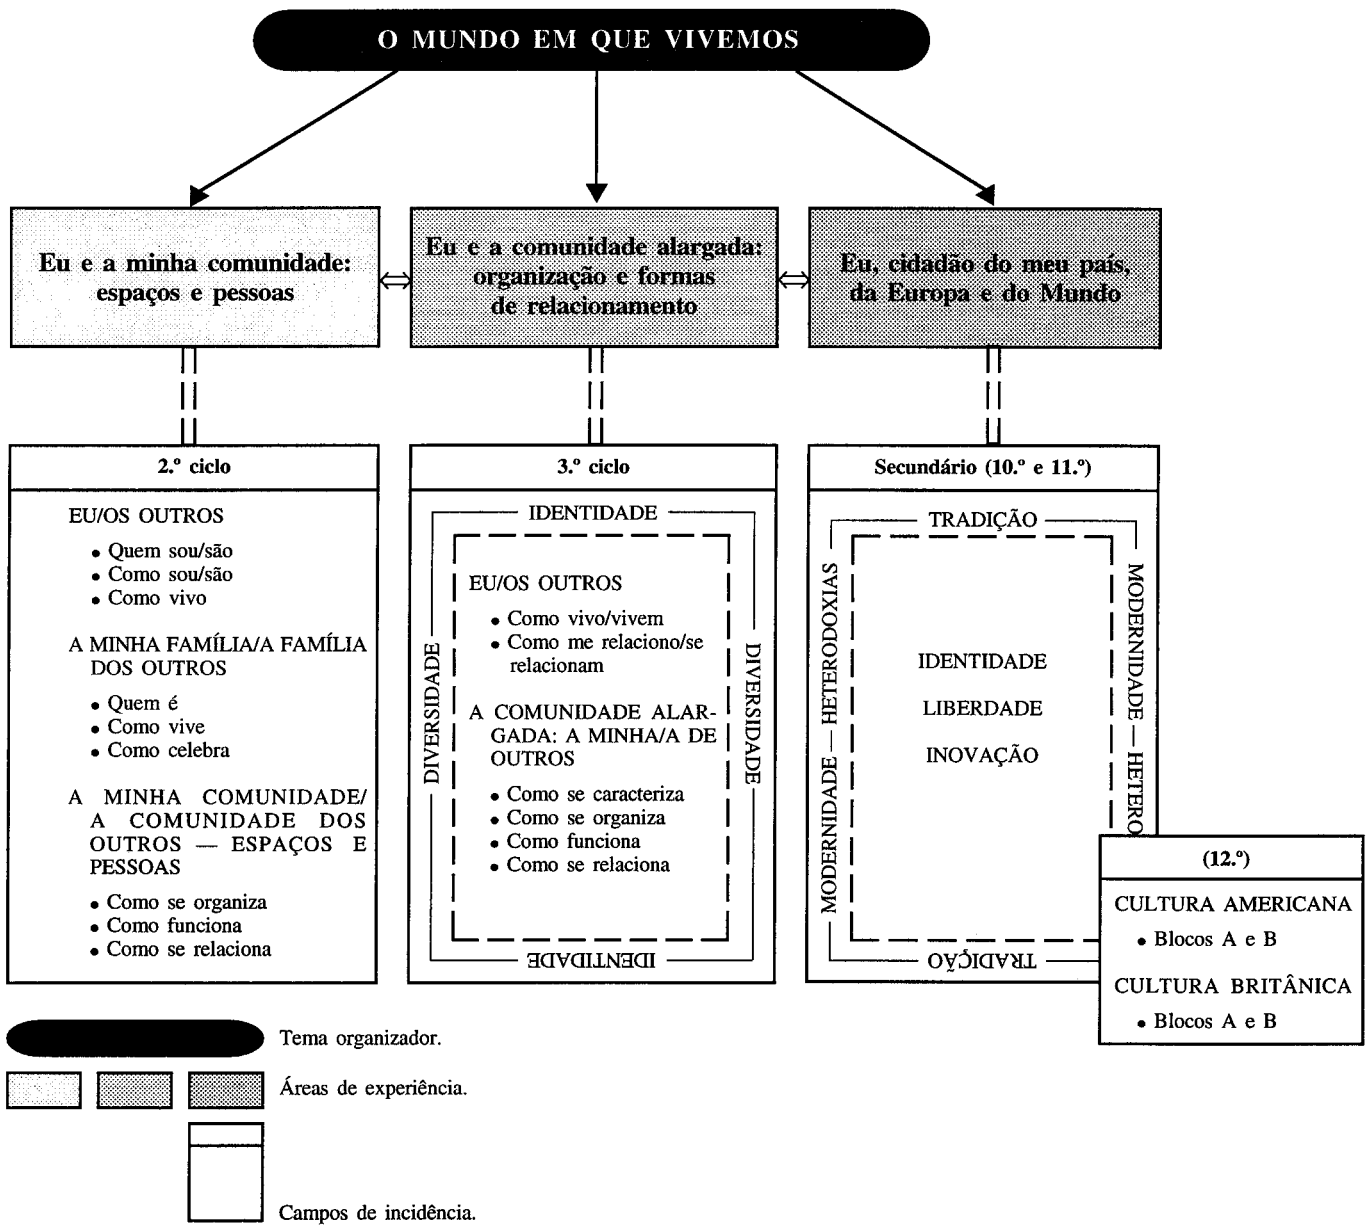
O MUNDO EM QUE VIVEMOS

Eu e a minha comunidade: espaços e pessoas

Eu e a comunidade alargada: organização e formas de relacionamento

Eu, cidadão do meu país, da Europa e do Mundo

2.º ciclo

EU/OS OUTROS
• Quem sou/são
• Como sou/são
• Como vivo

A MINHA FAMÍLIA/A FAMÍLIA DOS OUTROS
• Quem é
• Como vive
• Como celebra

A MINHA COMUNIDADE/ A COMUNIDADE DOS OUTROS — ESPAÇOS E PESSOAS
• Como se organiza
• Como funciona
• Como se relaciona

3.º ciclo

IDENTIDADE

DIVERSIDADE

EU/OS OUTROS
• Como vivo/vivem
• Como me relaciono/se relacionam

A COMUNIDADE ALARGADA: A MINHA/A DE OUTROS
• Como se caracteriza
• Como se organiza
• Como funciona
• Como se relaciona

DIVERSIDADE

IDENTIDADE

Secundário (10.º e 11.º)

TRADIÇÃO

MODERNIDADE — HETERODOXIAS

IDENTIDADE
LIBERDADE
INOVAÇÃO

MODERNIDADE — HETERO

TRADIÇÃO

(12.º)

CULTURA AMERICANA
• Blocos A e B

CULTURA BRITÂNICA
• Blocos A e B

Tema organizador.

Áreas de experiência.

Campos de incidência.